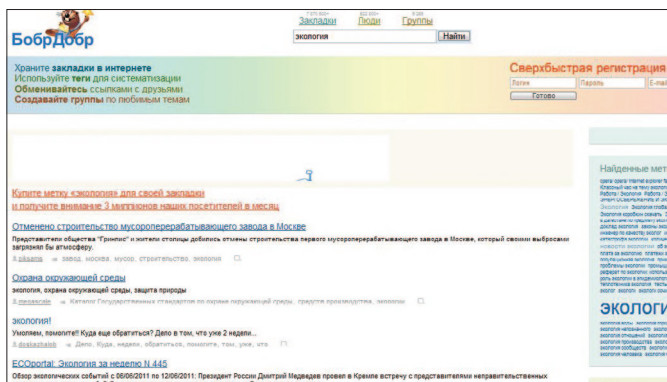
БобрДобр

Закладки Люди Группы

экология Найти

Храните закладки в интернете
Используйте теги для систематизации
Обменивайтесь ссылками с друзьями
Создавайте группы по любимым темам

Сверхбыстрая регистрация

Логин Пароль E-mail

Готово

Купите метку «экология» для своей закладки
и получите внимание 3 миллионов наших посетителей в месяц

Отменено строительство мусороперерабатывающего завода в Москве

Представители общества "Гринпис" и жители столицы добились отмены строительства первого мусороперерабатывающего завода в Москве, который своими выбросами загрязнял бы атмосферу.

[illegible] завод, москва, мусор, строительство, экология

Охрана окружающей среды

экология, охрана окружающей среды, защита природы

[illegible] Каталог Государственных стандартов по охране окружающей среды, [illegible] производства, экология

экология!

Умоляем, помогите!! Куда еще обратиться? Дело в том, что уже 2 недели...

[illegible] Дело, Куда, недели, обратиться, помогите, том, уже, что

ECOportal: Экология за неделю N 445

Обзор экологических событий с 06/06/2011 по 12/06/2011: Президент России Дмитрий Медведев провел в Кремле встречу с представителями неправительственных

Найденные мет

ЭКОЛОГИ

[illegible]